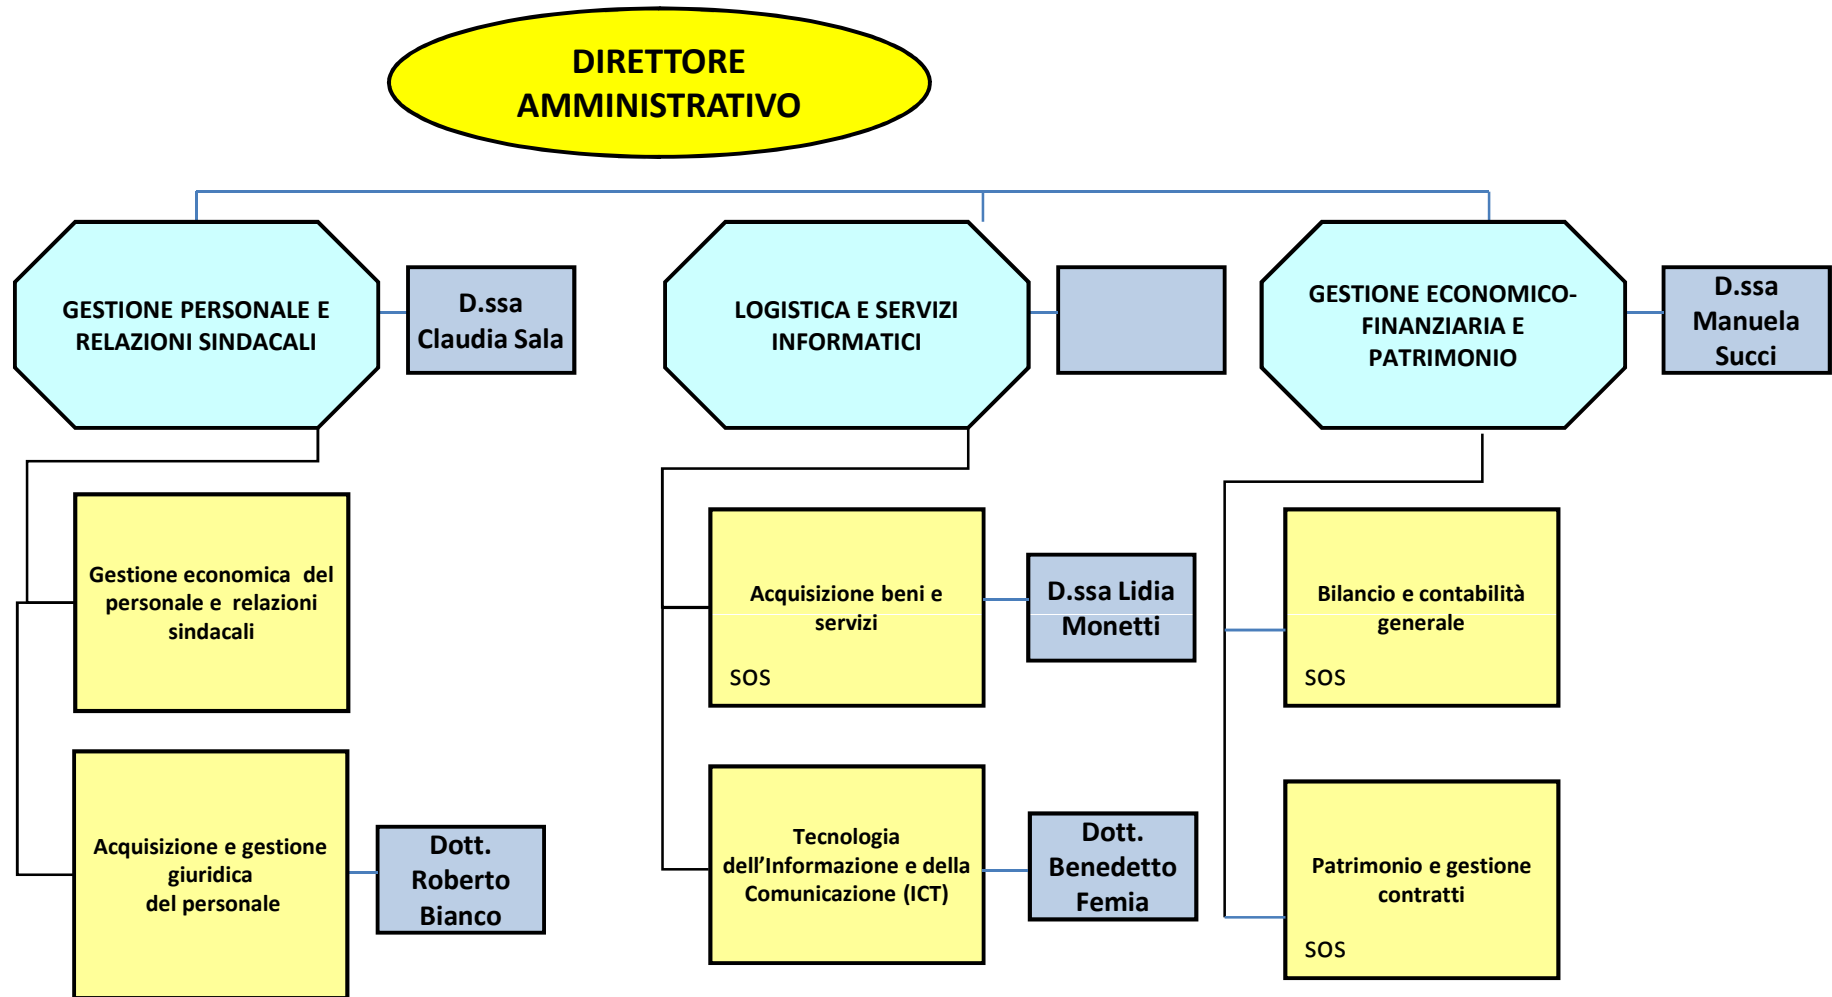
DIRETTORE AMMINISTRATIVO

GESTIONE PERSONALE E RELAZIONI SINDACALI

D.ssa Claudia Sala

LOGISTICA E SERVIZI INFORMATICI

GESTIONE ECONOMICO-FINANZIARIA E PATRIMONIO

D.ssa Manuela Succi

Gestione economica del personale e relazioni sindacali

Acquisizione e gestione giuridica del personale

Dott. Roberto Bianco

Acquisizione beni e servizi

SOS

D.ssa Lidia Monetti

Tecnologia dell'Informazione e della Comunicazione (ICT)

Dott. Benedetto Femia

Bilancio e contabilità generale

SOS

Patrimonio e gestione contratti

SOS